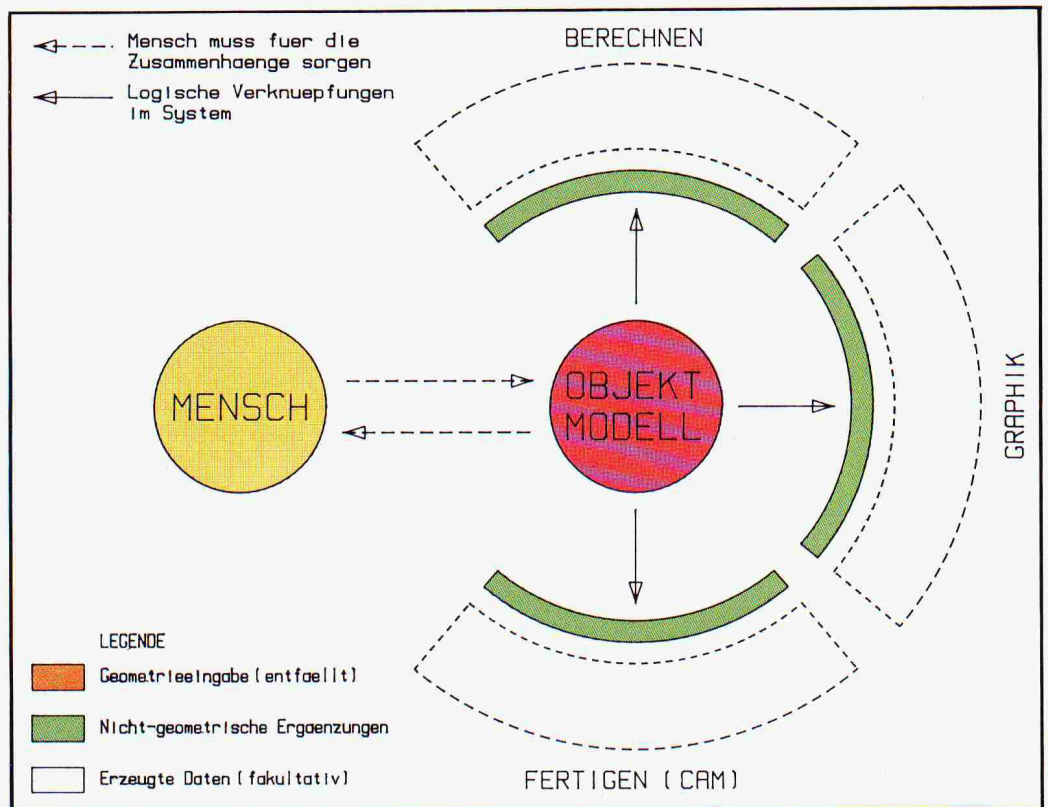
Mensch muss fuer die Zusammenhaenge sorgen

Logische Verknuepfungen im System

BERECHNEN

GRAPHIK

MENSCH

OBJEKT MODELL

FERTIGEN (CAM)

LEGENDE

Geometrieeingabe (entfaellt)

Nicht-geometrische Ergaenzungen

Erzeugte Daten (fakultativ)